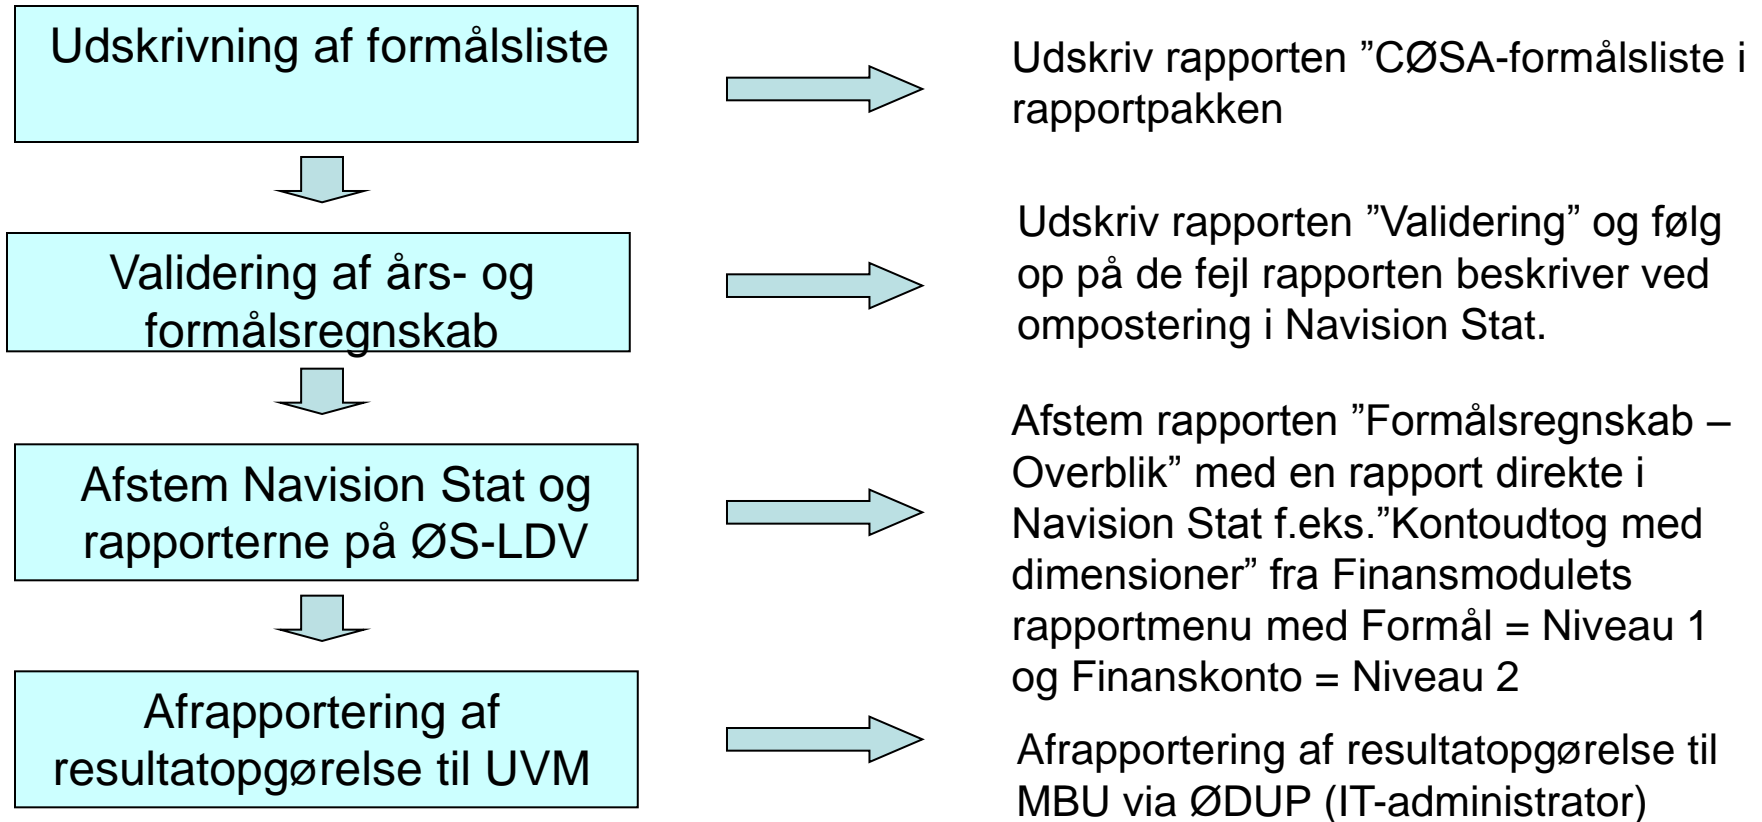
Udskrivning af formålsliste

Udskriv rapporten ”CØSA-formålsliste i rapportpakken

Validering af års- og formålsregnskab

Udskriv rapporten ”Validering” og følg op på de fejl rapporten beskriver ved ompostering i Navision Stat.

Afstem Navision Stat og rapporterne på ØS-LDV

Afstem rapporten ”Formålsregnskab – Overblik” med en rapport direkte i Navision Stat f.eks.”Kontoudtog med dimensioner” fra Finansmodulets rapportmenu med Formål = Niveau 1 og Finanskonto = Niveau 2

Afrapportering af resultatopgørelse til UVM

Afrapportering af resultatopgørelse til MBU via ØDUP (IT-administrator)